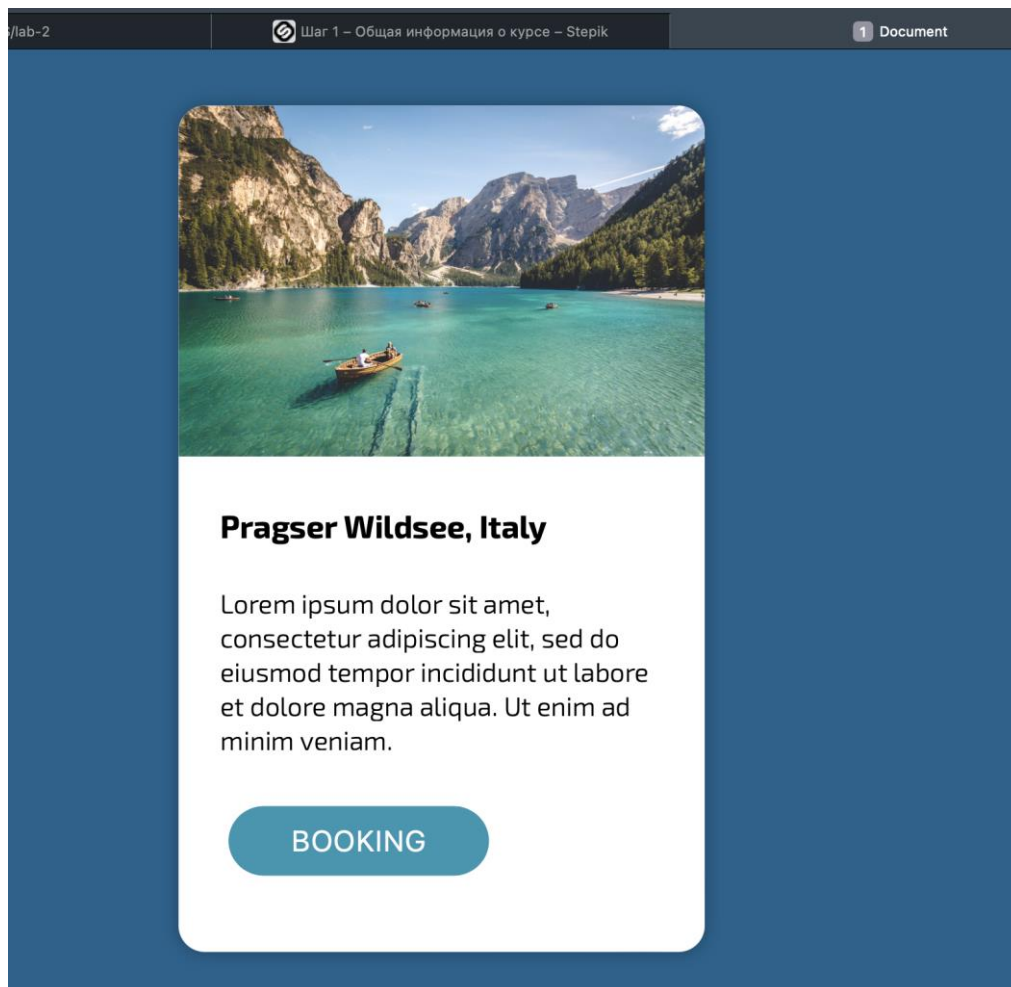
/lab-2

Шаг 1 – Общая информация о курсе – Stepik

1 Document

Pragser Wildsee, Italy

Lorem ipsum dolor sit amet, consectetur adipiscing elit, sed do eiusmod tempor incididunt ut labore et dolore magna aliqua. Ut enim ad minim veniam.

BOOKING